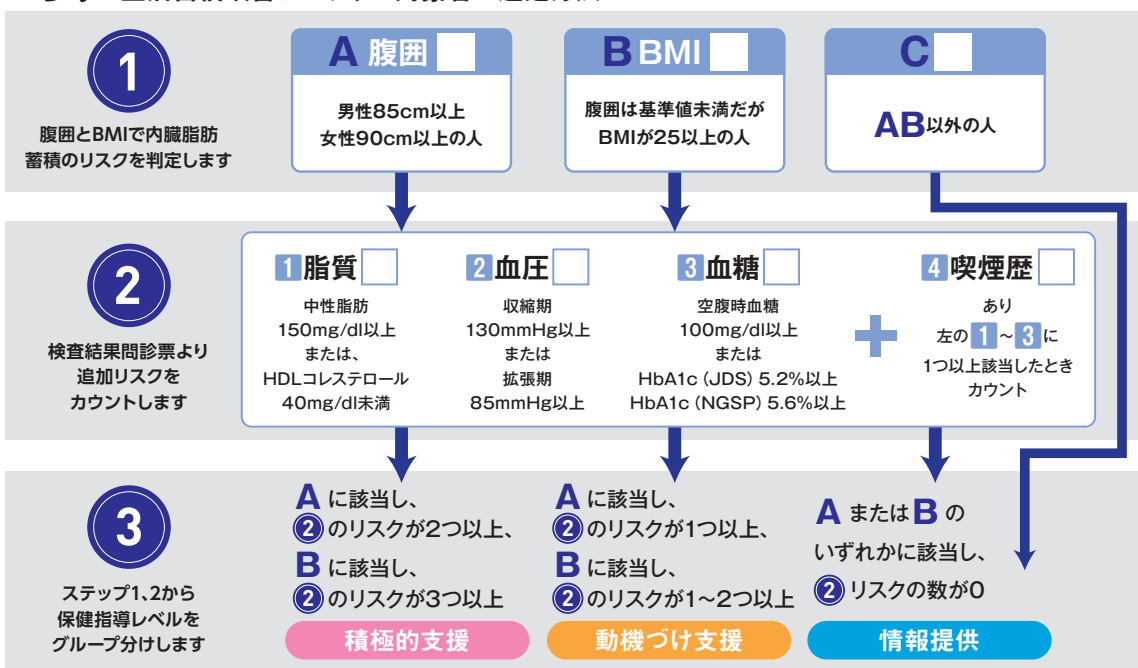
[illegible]

1
腹囲とBMIで内臓脂肪蓄積のリスクを判定します

A 腹囲
男性85cm以上
女性90cm以上の人

B BMI
腹囲は基準値未満だが
BMIが25以上の人

C
AB以外の人

2
検査結果問診票より追加リスクをカウントします

1 脂質
中性脂肪
150mg/dl以上
または、
HDLコレステロール
40mg/dl未満

2 血圧
収縮期
130mmHg以上
または
拡張期
85mmHg以上

3 血糖
空腹時血糖
100mg/dl以上
または
HbA1c (JDS) 5.2%以上
HbA1c (NGSP) 5.6%以上

+

4 喫煙歴
あり
左の 1 ～ 3 に
1つ以上該当したとき
カウント

3
ステップ1、2から保健指導レベルをグループ分けします

A に該当し、
2 のリスクが2つ以上、
B に該当し、
2 のリスクが3つ以上
積極的支援

A に該当し、
2 のリスクが1つ以上、
B に該当し、
2 のリスクが1～2つ以上
動機づけ支援

A または B の
いずれかに該当し、
2 リスクの数が0
情報提供